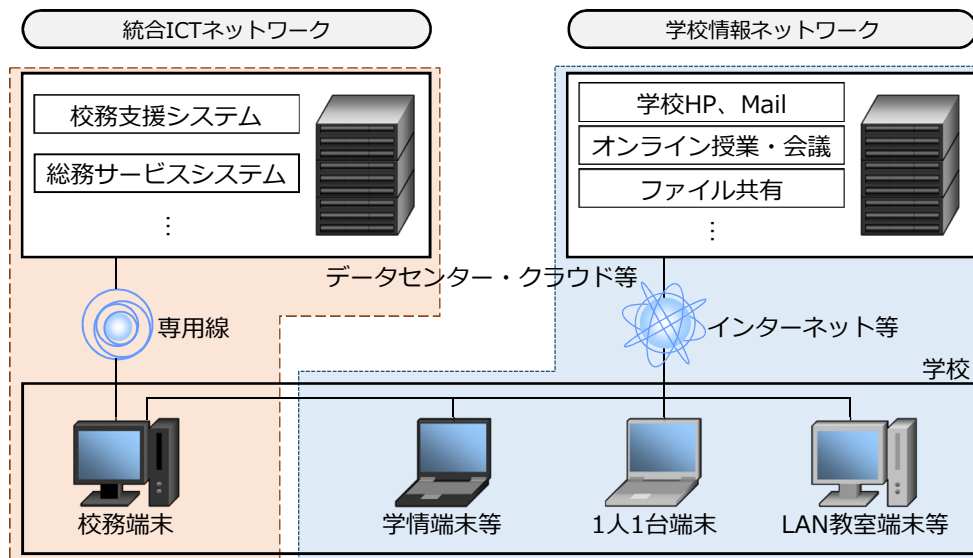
統合ICTネットワーク

学校情報ネットワーク

校務支援システム

総務サービスシステム

⋮

学校HP、Mail

オンライン授業・会議

ファイル共有

⋮

データセンター・クラウド等

専用線

インターネット等

学校

校務端末

学情端末等

1人1台端末

LAN教室端末等